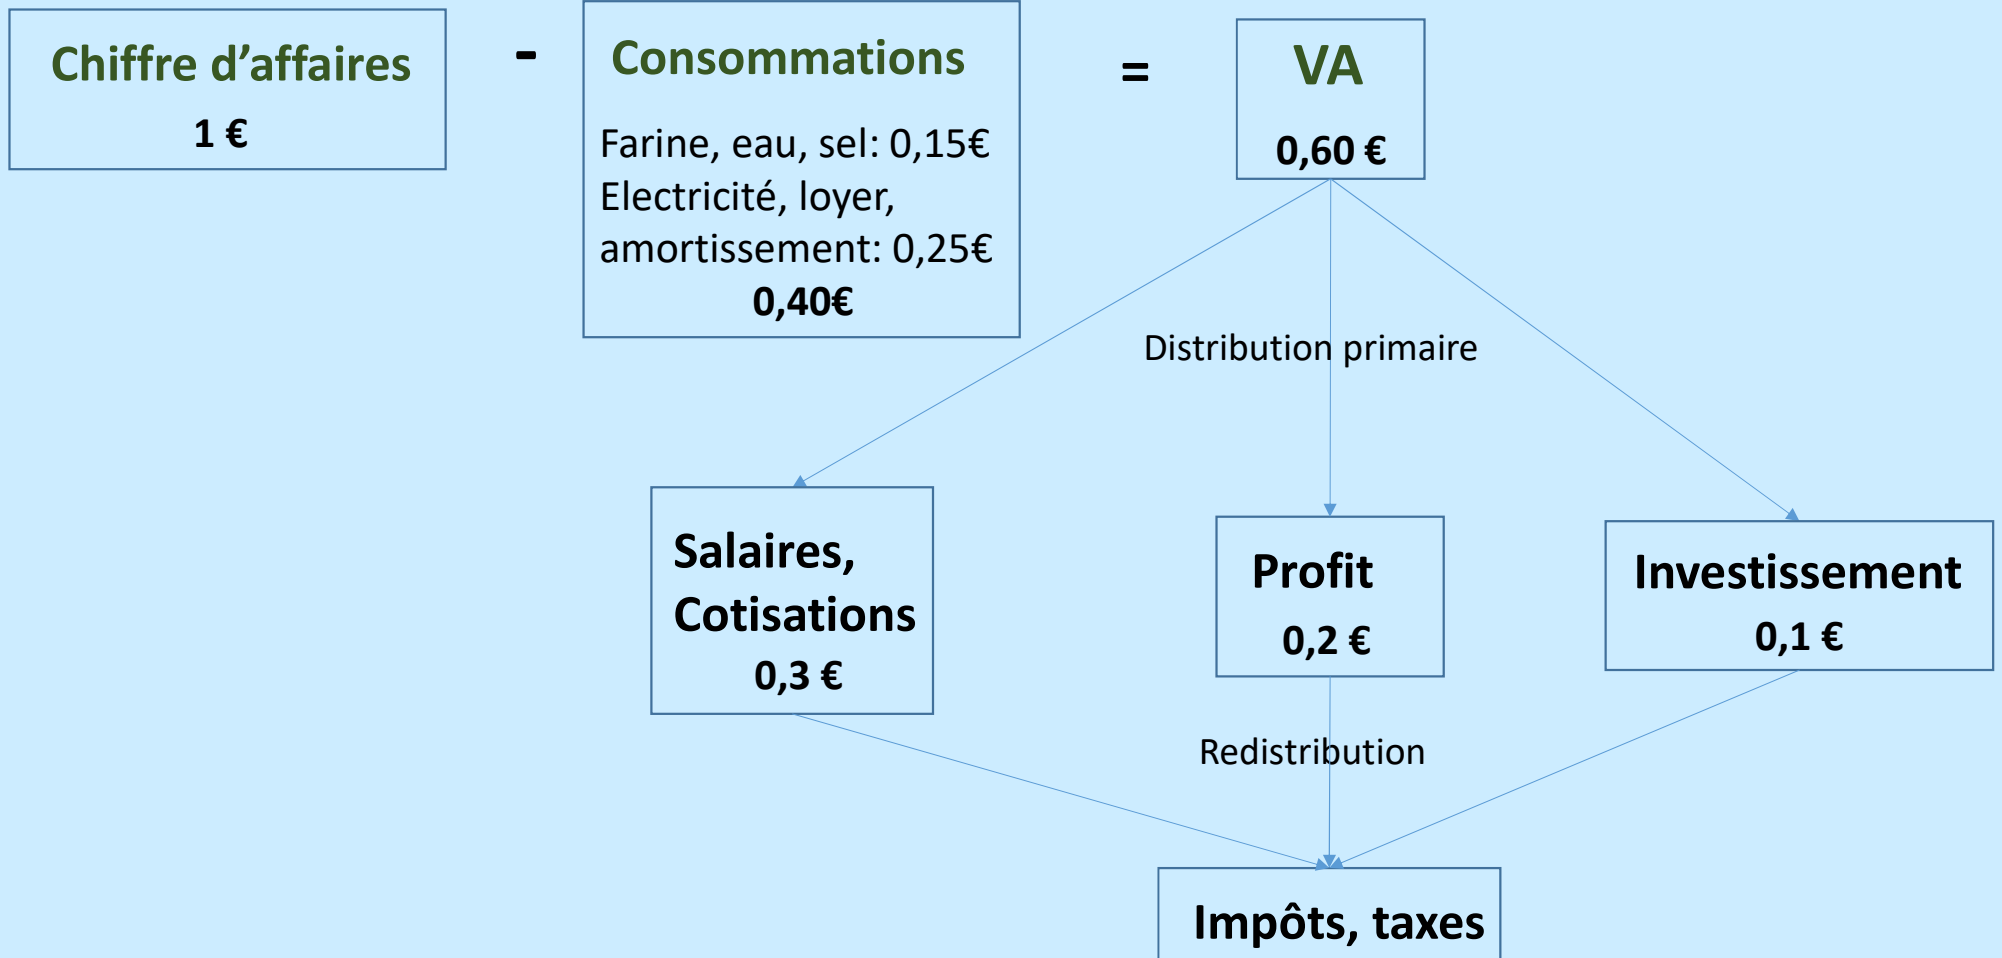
Chiffre d’affaires
1 €

-

Consommations
Farine, eau, sel: 0,15€
Electricité, loyer, amortissement: 0,25€
0,40€

=

VA
0,60 €

Distribution primaire

Salaires, Cotisations
0,3 €

Profit
0,2 €

Investissement
0,1 €

Redistribution

Impôts, taxes